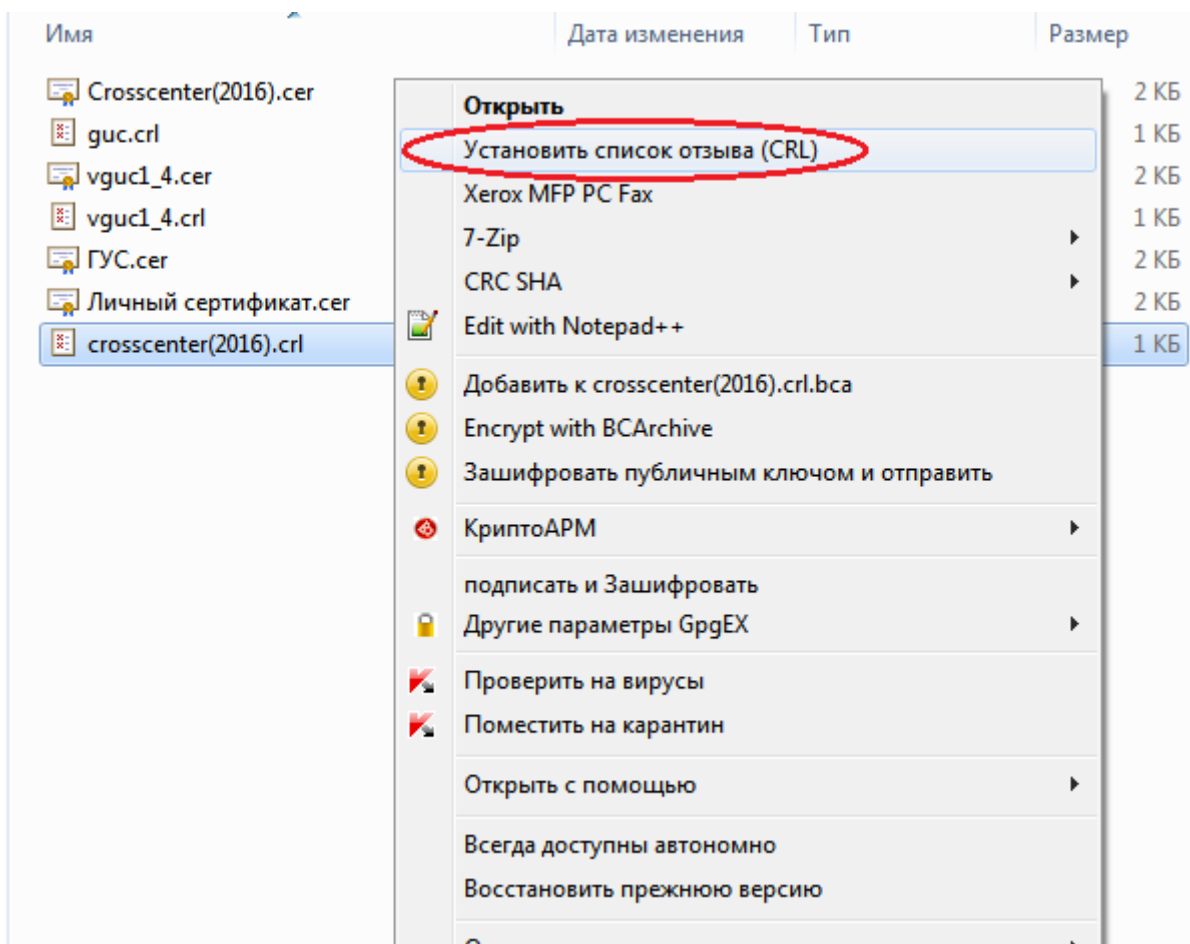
| Имя | Дата изменения | Тип | Размер |
|---|---|---|---|
| Crosscenter(2016).cer | | | 2 КБ |
| guc.crl | | | 1 КБ |
| vguc1_4.cer | | | 2 КБ |
| vguc1_4.crl | | | 1 КБ |
| ГУС.cer | | | 2 КБ |
| Личный сертификат.cer | | | 2 КБ |
| crosscenter(2016).crl | | | 1 КБ |

Открыть
Установить список отзыва (CRL)
Xerox MFP PC Fax
7-Zip
CRC SHA
Edit with Notepad++
Добавить к crosscenter(2016).crl.bca
Encrypt with BCArchive
Зашифровать публичным ключом и отправить
КриптоАРМ
подписать и Зашифровать
Другие параметры GpgEX
Проверить на вирусы
Поместить на карантин
Открыть с помощью
Всегда доступны автономно
Восстановить прежнюю версию
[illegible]